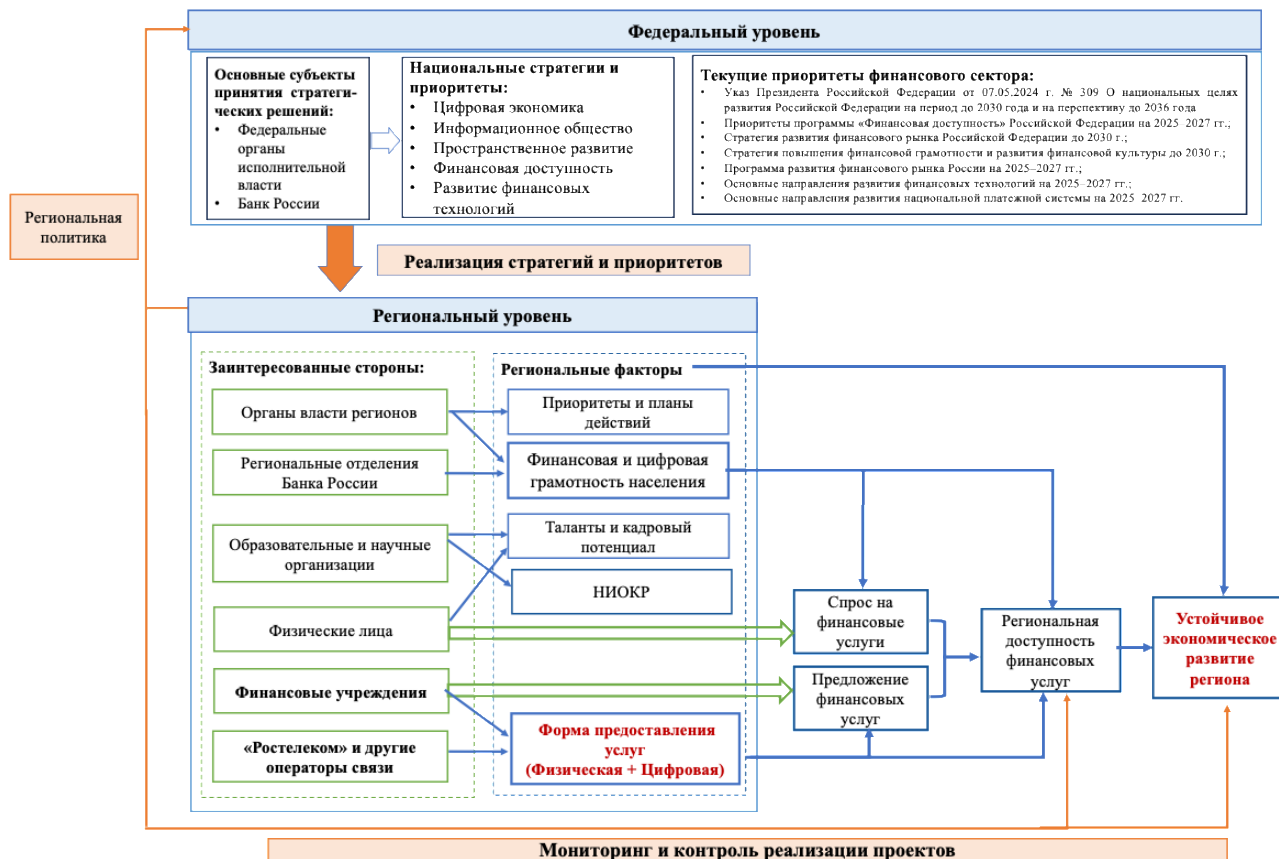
Федеральный уровень

Основные субъекты принятия стратегических решений:
• Федеральные органы исполнительной власти
• Банк России

Национальные стратегии и приоритеты:
• Цифровая экономика
• Информационное общество
• Пространственное развитие
• Финансовая доступность
• Развитие финансовых технологий

Текущие приоритеты финансового сектора:
• Указ Президента Российской Федерации от 07.05.2024 г. № 309 О национальных целях развития Российской Федерации на период до 2030 года и на перспективу до 2036 года
• Приоритеты программы «Финансовая доступность» Российской Федерации на 2025 2027 гг.;
• Стратегия развития финансового рынка Российской Федерации до 2030 г.;
• Стратегия повышения финансовой грамотности и развития финансовой культуры до 2030 г.;
• Программа развития финансового рынка России на 2025–2027 гг.;
• Основные направления развития финансовых технологий на 2025–2027 гг.;
• Основные направления развития национальной платежной системы на 2025 2027 гг.

Региональная политика

Реализация стратегий и приоритетов

Региональный уровень

Заинтересованные стороны:

Органы власти регионов

Региональные отделения Банка России

Образовательные и научные организации

Физические лица

Финансовые учреждения

«Ростелеком» и другие операторы связи

Региональные факторы

Приоритеты и планы действий

Финансовая и цифровая грамотность населения

Таланты и кадровый потенциал

НИОКР

Форма предоставления услуг (Физическая + Цифровая)

Спрос на финансовые услуги

Предложение финансовых услуг

Региональная доступность финансовых услуг

Устойчивое экономическое развитие региона

Мониторинг и контроль реализации проектов